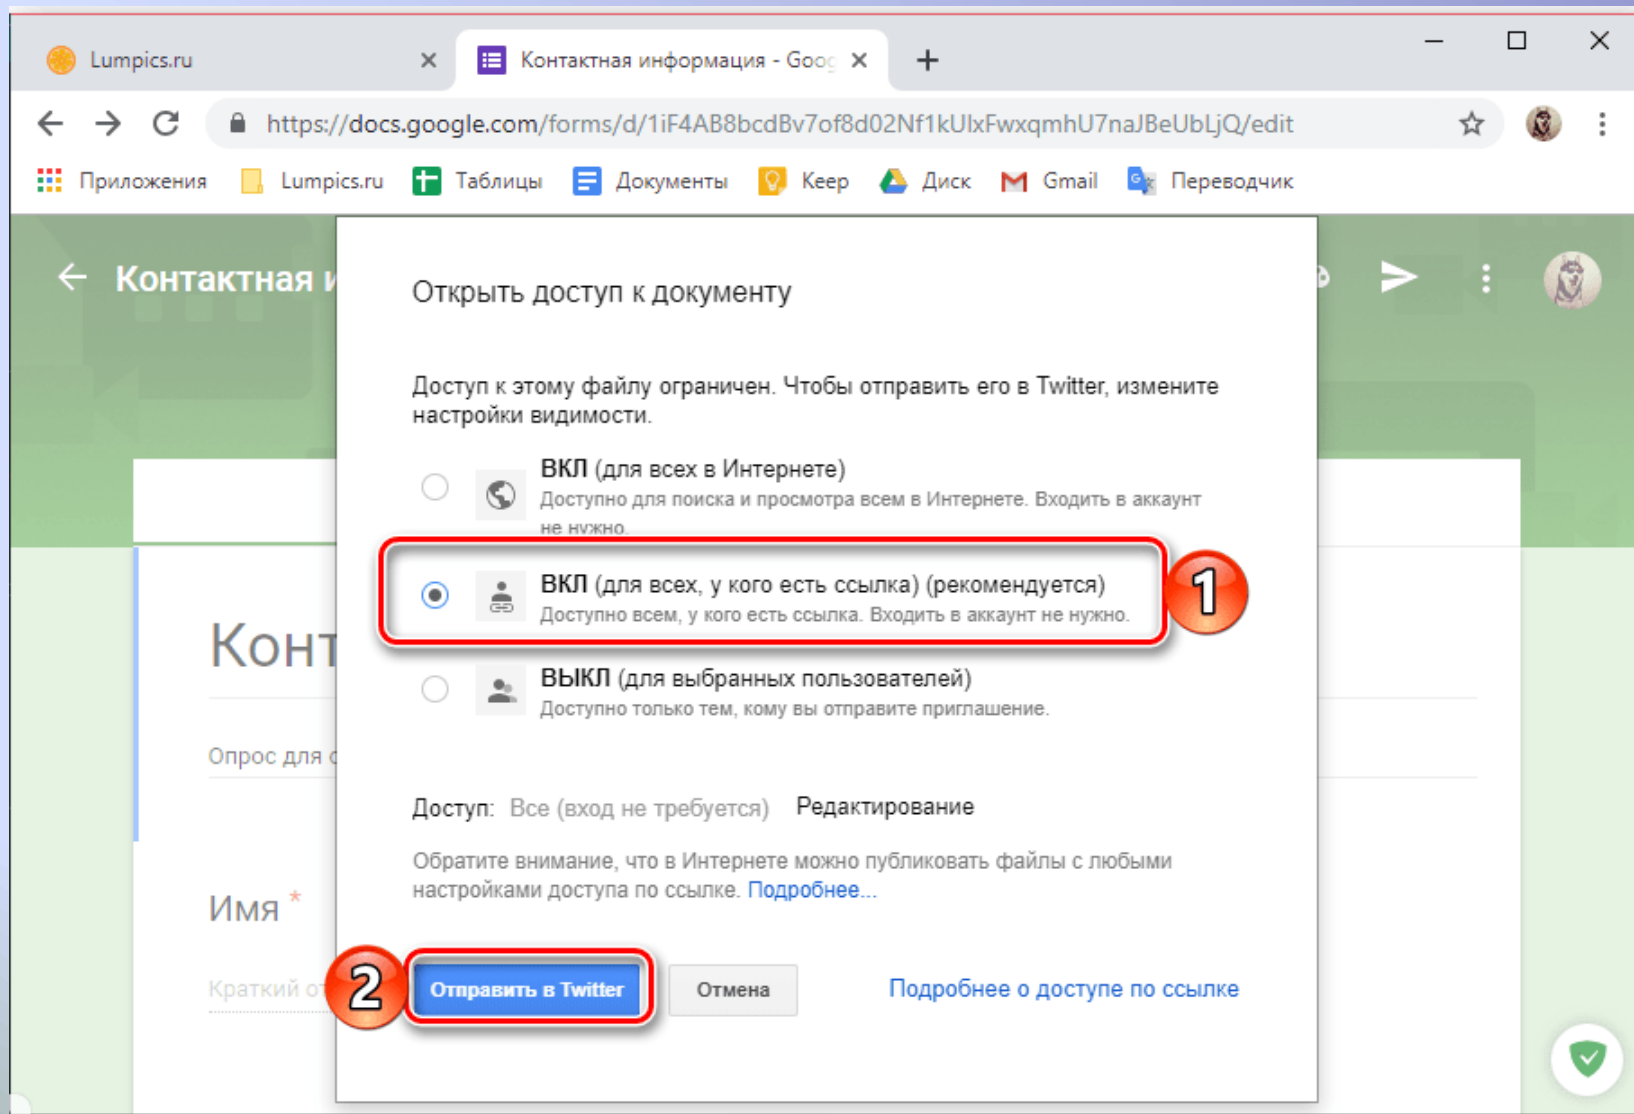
Lumpics.ru
Контактная информация - Goog

https://docs.google.com/forms/d/1iF4AB8bcdBv7of8d02Nf1kUlxFwxqmhU7naJBeUbLjQ/edit

Приложения Lumpics.ru Таблицы Документы Keep Диск Gmail Переводчик

Контактная и

Конт

Опрос для

Имя *

Краткий от

Открыть доступ к документу

Доступ к этому файлу ограничен. Чтобы отправить его в Twitter, измените настройки видимости.

ВКЛ (для всех в Интернете)
Доступно для поиска и просмотра всем в Интернете. Входить в аккаунт не нужно.

ВКЛ (для всех, у кого есть ссылка) (рекомендуется)
Доступно всем, у кого есть ссылка. Входить в аккаунт не нужно.

1

ВЫКЛ (для выбранных пользователей)
Доступно только тем, кому вы отправите приглашение.

Доступ: Все (вход не требуется) Редактирование

Обратите внимание, что в Интернете можно публиковать файлы с любыми настройками доступа по ссылке. Подробнее...

2

Отправить в Twitter

Отмена

Подробнее о доступе по ссылке